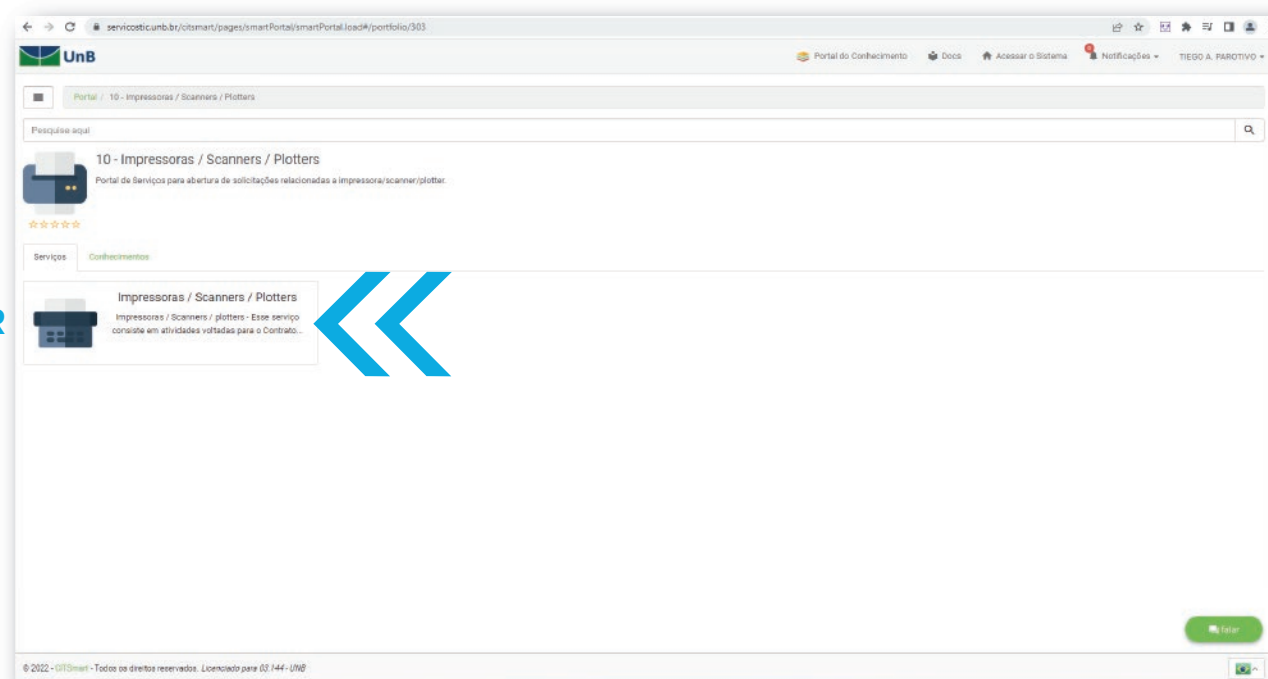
servicostic.unb.br/citsmart/pages/smartPortal/smartPortal.load#/portfolio/303

UnB

Portal do Conhecimento Docs Acessar o Sistema Notificações TIEGO A. PAROTIVO

Portal / 10 - Impressoras / Scanners / Plotters

Pesquise aqui

10 - Impressoras / Scanners / Plotters

Portal de Serviços para abertura de solicitações relacionadas a impressora/scanner/plotter.

Serviços Conhecimentos

Impressoras / Scanners / Plotters

Impressoras / Scanners / plotters - Esse serviço consiste em atividades voltadas para o Contrato...

Falar

© 2022 - CITSmart - Todos os direitos reservados. Licenciado para 03.144 - UNB